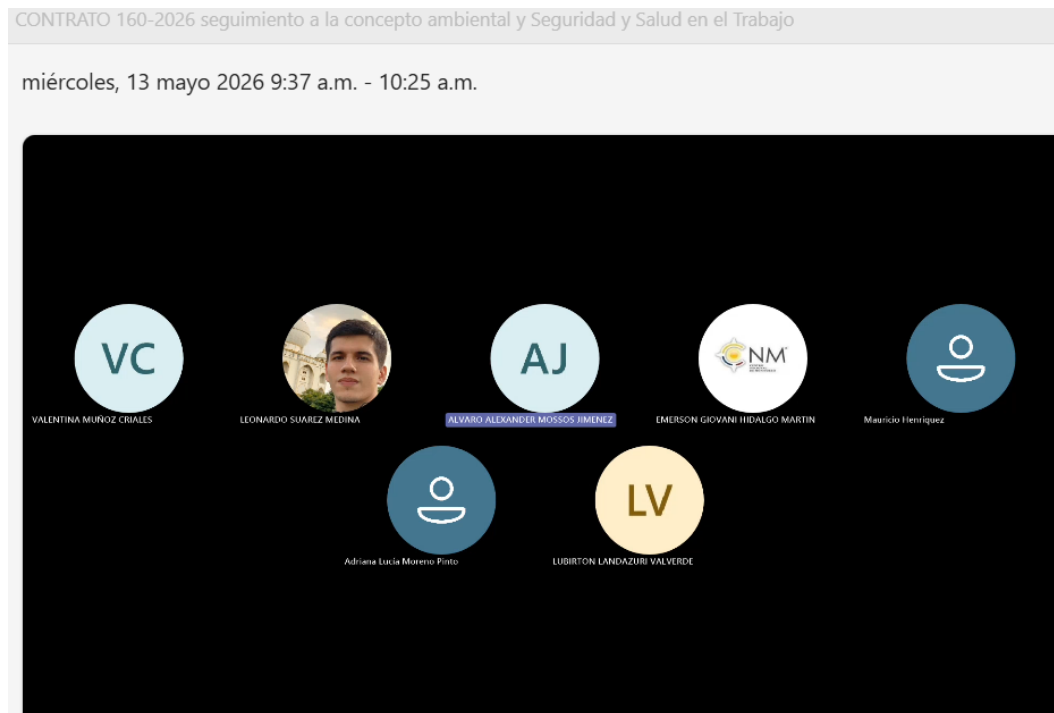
CONTRATO 160-2026 seguimiento a la concepto ambiental y Seguridad y Salud en el Trabajo

miércoles, 13 mayo 2026 9:37 a.m. - 10:25 a.m.

VC
VALENTINA MUÑOZ CRIALES

LEONARDO SUAREZ MEDINA

AJ
ALVARO ALEXANDER MOSSOS JIMENEZ

NM
EMERSON GIOVANI HIDALGO MARTIN

Mauricio Henriquez

Adriana Lucia Moreno Pinto

LV
LUBIRTON LANDAZURI VALVERDE